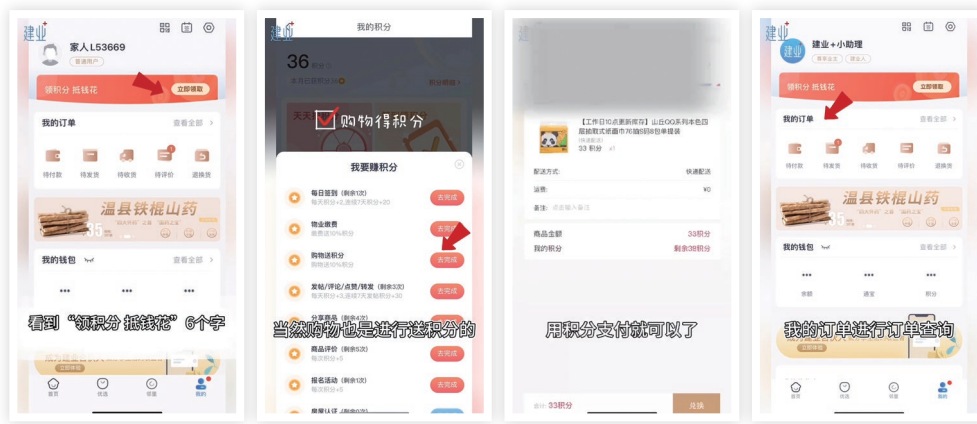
建业

家人L53669
普通用户

领积分 抵钱花 立即领取

我的订单 查看全部 >

待付款 待发货 待收货 待评价 退换货

温县铁棍山药

我的钱包 查看全部 >

看到"领积分 抵钱花"6个字

首页 优选 邻里 我的

我的积分

36 积分

购物得积分

我要赚积分

每日签到 (剩余1次) 去完成

物业缴费 去完成

购物送积分 去完成

发帖/评论/点赞/转发 (剩余3次) 去完成

分享商品 去完成

商品评价 (剩余5次) 去完成

报名活动 (剩余1次) 去完成

当然购物也是进行送积分的

【工作日10点更新库存】山云QQ系列本色四层抽取式纸面巾70抽9包8包单提装
33 积分

配送方式: 快递配送

运费: ¥0

备注:

商品金额 33积分

我的积分 剩余39积分

用积分支付就可以了

合计: 33积分 兑换

建业

建业+小助理

我的订单 查看全部 >

待付款 待发货 待收货 待评价 退换货

温县铁棍山药

我的钱包 查看全部 >

余额 通宝 积分

我的订单进行订单查询

首页 优选 邻里 我的